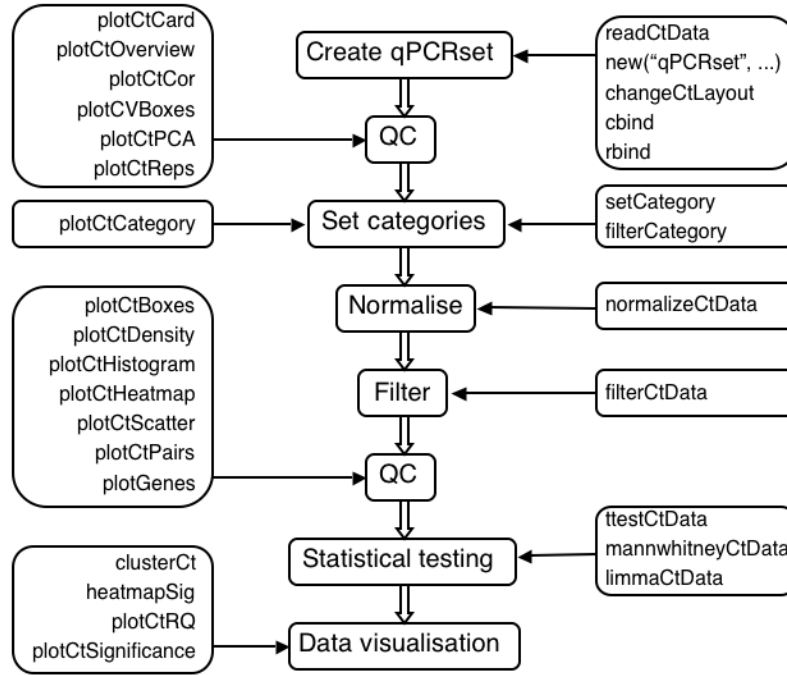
plotCtCard
plotCtOverview
plotCtCor
plotCVBoxes
plotCtPCA
plotCtReps

Create qPCRset

readCtData
new("qPCRset", ...)
changeCtLayout
cbind
rbind

QC

plotCtCategory

Set categories

setCategory
filterCategory

plotCtBoxes
plotCtDensity
plotCtHistogram
plotCtHeatmap
plotCtScatter
plotCtPairs
plotGenes

Normalise

normalizeCtData

Filter

filterCtData

QC

Statistical testing

ttestCtData
mannwhitneyCtData
limmaCtData

clusterCt
heatmapSig
plotCtRQ
plotCtSignificance

Data visualisation